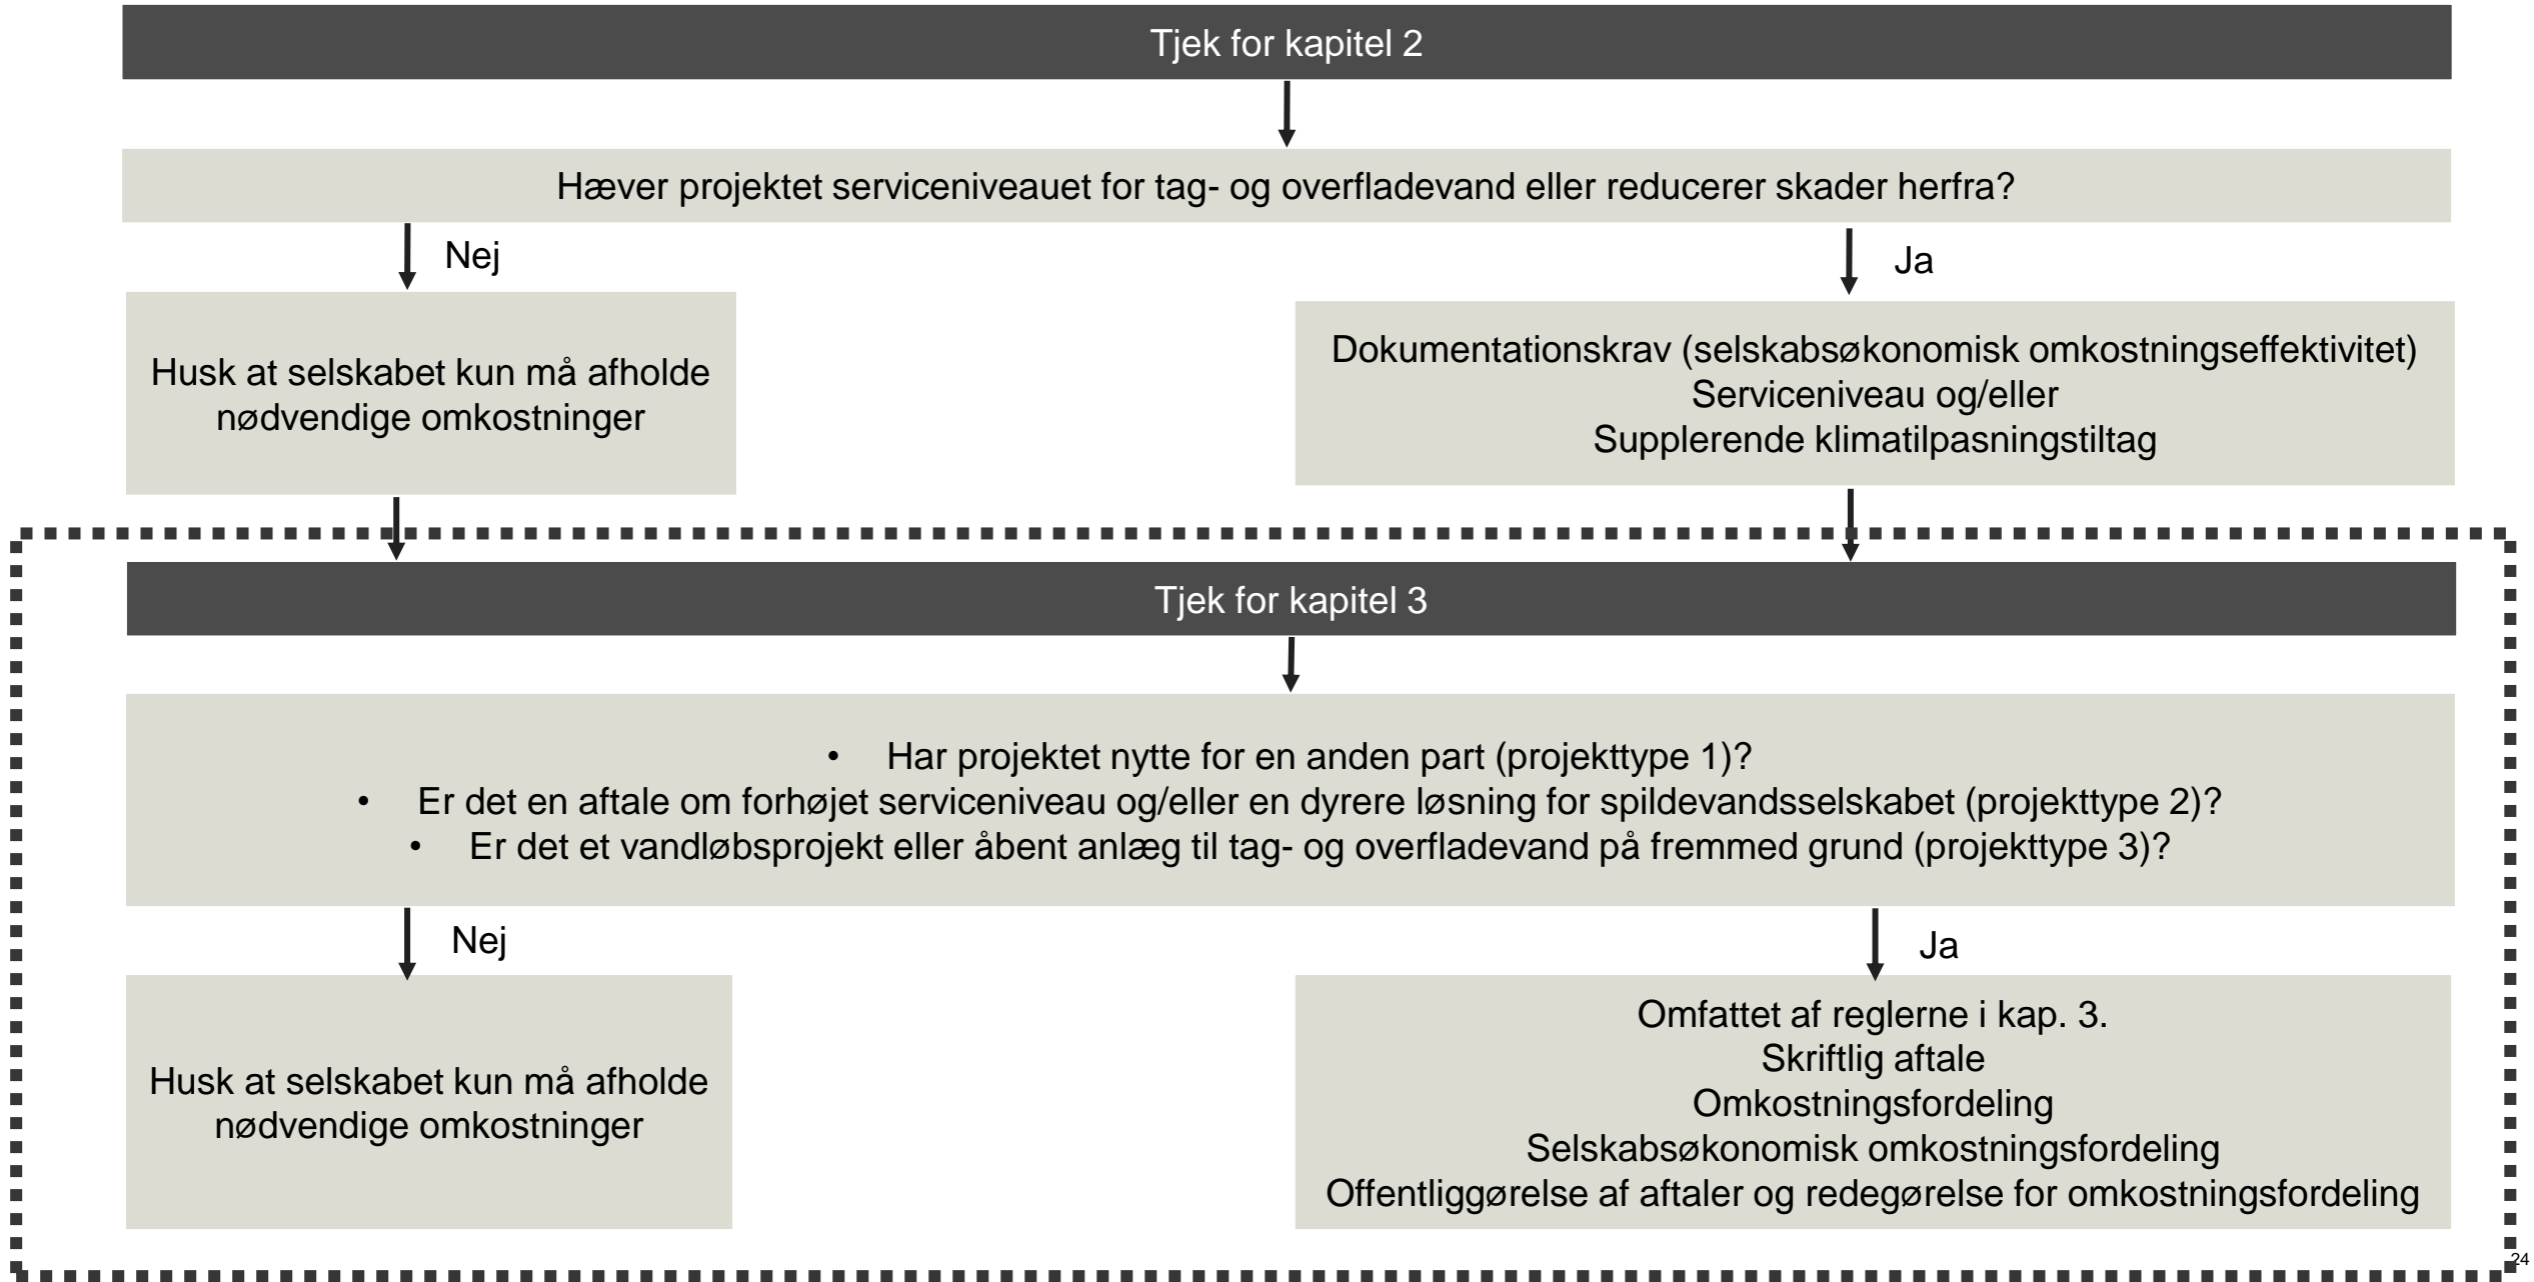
Tjek for kapitel 2

Hæver projektet serviceniveauet for tag- og overfladevand eller reducerer skader herfra?

Nej

Ja

Husk at selskabet kun må afholde nødvendige omkostninger

Dokumentationskrav (selskabsøkonomisk omkostningseffektivitet)
Serviceniveau og/eller
Supplerende klimatilpasningstiltag

Tjek for kapitel 3

• Har projektet nytte for en anden part (projekttype 1)?
• Er det en aftale om forhøjet serviceniveau og/eller en dyrere løsning for spildevandsselskabet (projekttype 2)?
• Er det et vandløbsprojekt eller åbent anlæg til tag- og overfladevand på fremmed grund (projekttype 3)?

Nej

Ja

Husk at selskabet kun må afholde nødvendige omkostninger

Omfattet af reglerne i kap. 3.
Skriftlig aftale
Omkostningsfordeling
Selskabsøkonomisk omkostningsfordeling
Offentliggørelse af aftaler og redegørelse for omkostningsfordeling

24